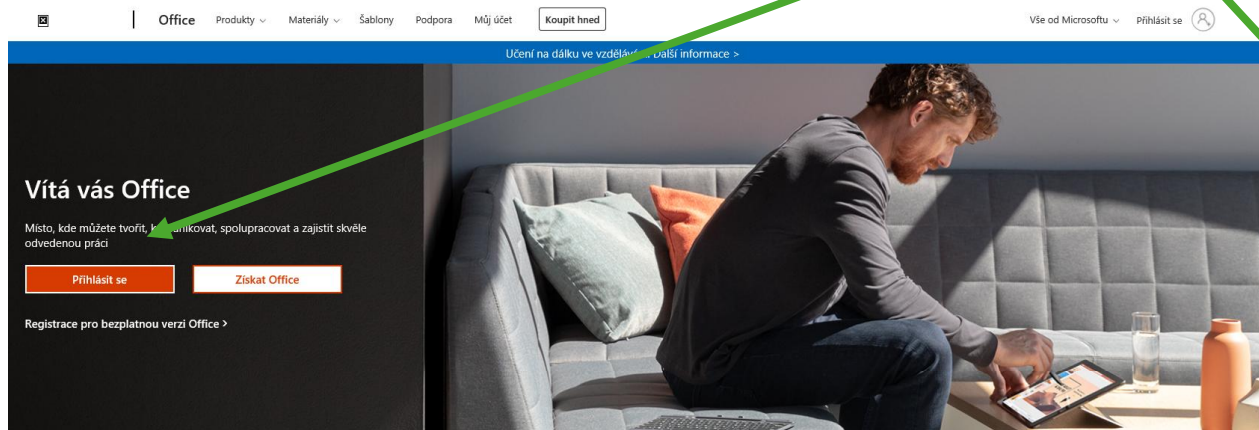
Office Produkty Materiály Šablony Podpora Můj účet Koupit hned

Vše od Microsoftu Přihlásit se

Učení na dálku ve vzdělává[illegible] Další informace >

Vítá vás Office

Místo, kde můžete tvořit, k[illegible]nikovat, spolupracovat a zajistit skvěle odvedenou práci

Přihlásit se

Získat Office

Registrace pro bezplatnou verzi Office >